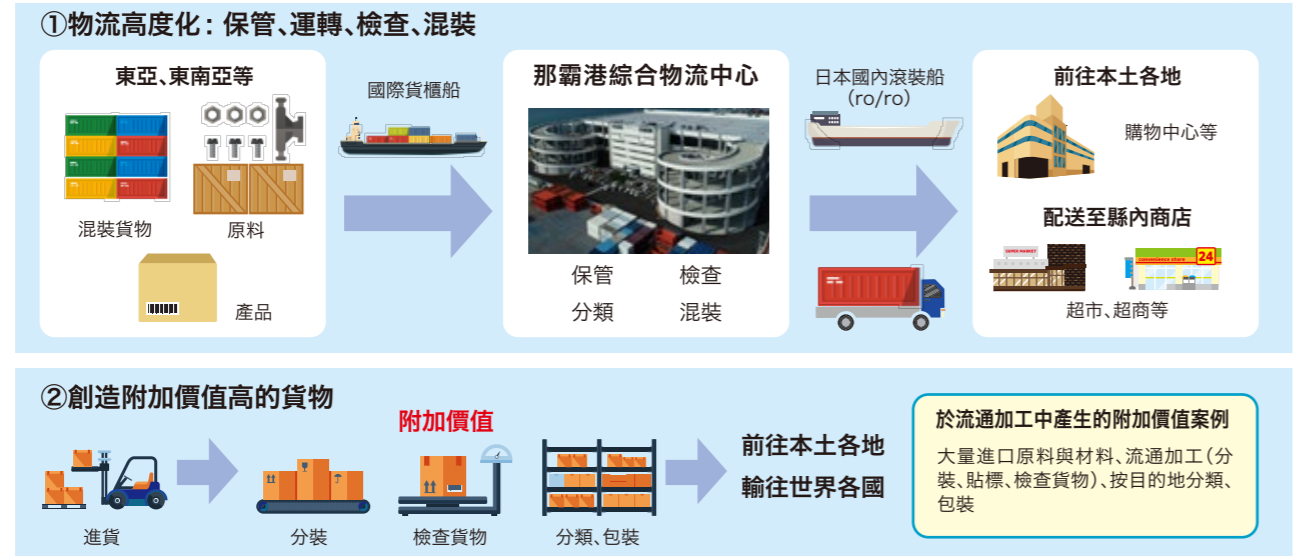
①物流高度化：保管、運轉、檢查、混裝

東亞、東南亞等

混裝貨物

原料

產品

國際貨櫃船

那霸港綜合物流中心

保管

檢查

分類

混裝

日本國內滾裝船
（ro/ro）

前往本土各地

購物中心等

配送至縣內商店

SUPER MARKET

CONVENIENCE STORE

24

超市、超商等

②創造附加價值高的貨物

附加價值

進貨

分裝

檢查貨物

分類、包裝

前往本土各地
輸往世界各國

於流通加工中產生的附加價值案例

大量進口原料與材料、流通加工（分裝、貼標、檢查貨物）、按目的地分類、包裝